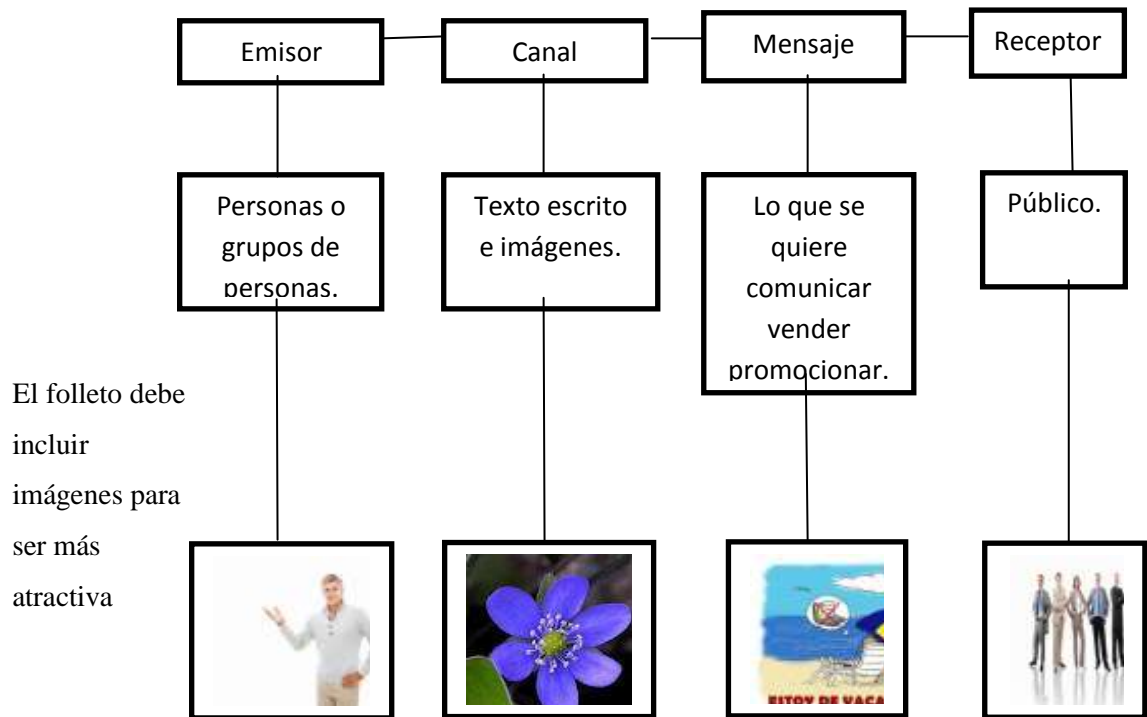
Emisor

Canal

Mensaje

Receptor

Personas o grupos de personas.

Texto escrito e imágenes.

Lo que se quiere comunicar vender promocionar.

Público.

El folleto debe incluir imágenes para ser más atractiva

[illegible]